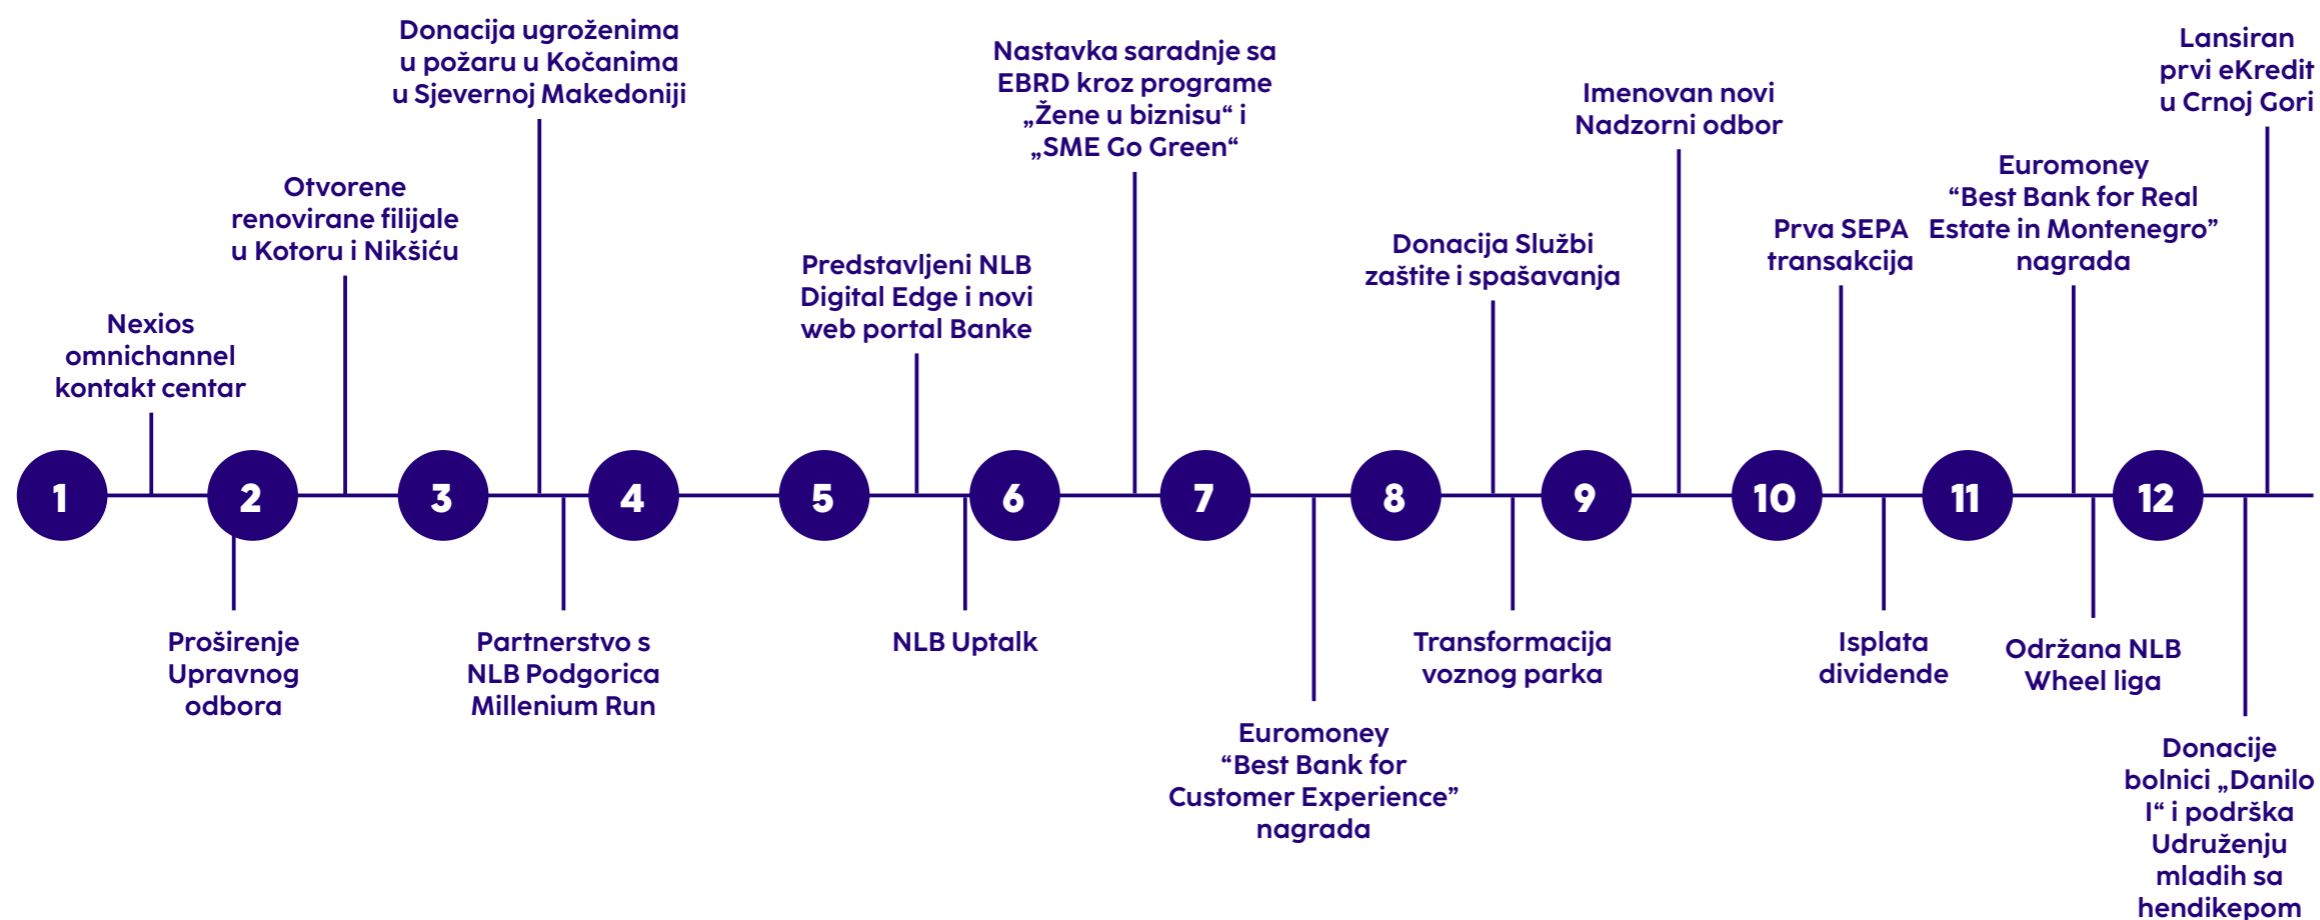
Donacija ugroženima u požaru u Kočanima u Sjevernoj Makedoniji

Nastavka saradnje sa EBRD kroz programe „Žene u biznisu“ i „SME Go Green“

Lansiran prvi eKredit u Crnoj Gori

Imenovan novi Nadzorni odbor

Otvorene renovirane filijale u Kotoru i Nikšiću

Euromoney “Best Bank for Real Estate in Montenegro” nagrada

Prva SEPA transakcija

Donacija Službi zaštite i spašavanja

Predstavljeni NLB Digital Edge i novi web portal Banke

Nexios omnichannel kontakt centar

1 2 3 4 5 6 7 8 9 10 11 12

Proširenje Upravnog odbora

Partnerstvo s NLB Podgorica Millenium Run

NLB Uptalk

Transformacija voznog parka

Isplata dividende

Održana NLB Wheel liga

Euromoney “Best Bank for Customer Experience” nagrada

Donacije bolnici „Danilo I“ i podrška Udruženju mladih sa hendikepom